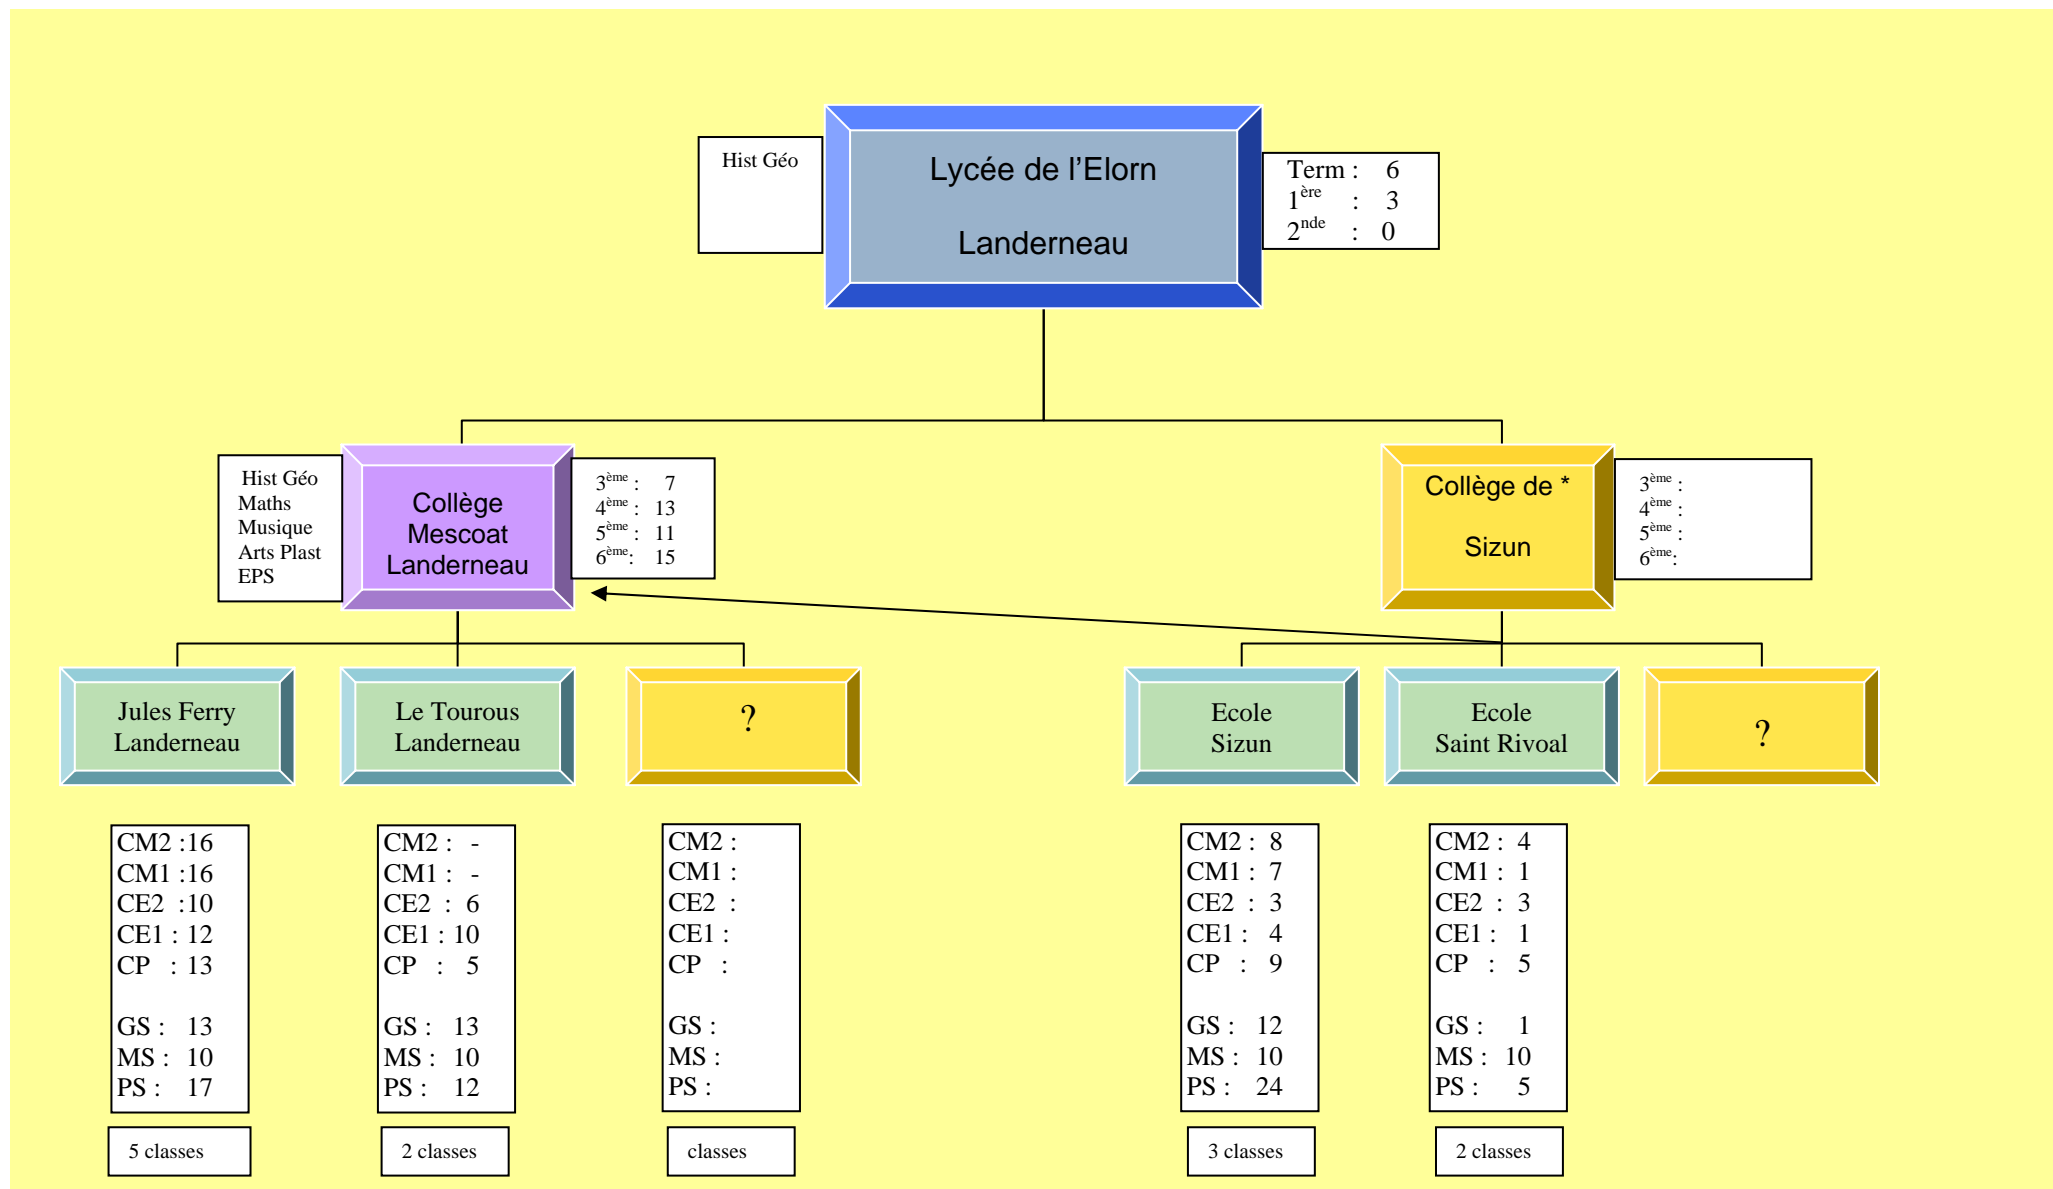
Hist Géo

Lycée de l'Elorn

Landerneau

Term : 6
$1^{ère}$ : 3
$2^{nde}$ : 0

Hist Géo
Maths
Musique
Arts Plast
EPS

Collège
Mescoat
Landerneau

$3^{ème}$ : 7
$4^{ème}$ : 13
$5^{ème}$ : 11
$6^{ème}$: 15

Collège de *

Sizun

$3^{ème}$ :
$4^{ème}$ :
$5^{ème}$ :
$6^{ème}$:

Jules Ferry
Landerneau

Le Tourous
Landerneau

?

Ecole
Sizun

Ecole
Saint Rivoal

?

CM2 :16
CM1 :16
CE2 :10
CE1 : 12
CP : 13

GS : 13
MS : 10
PS : 17

5 classes

CM2 : -
CM1 : -
CE2 : 6
CE1 : 10
CP : 5

GS : 13
MS : 10
PS : 12

2 classes

CM2 :
CM1 :
CE2 :
CE1 :
CP :

GS :
MS :
PS :

classes

CM2 : 8
CM1 : 7
CE2 : 3
CE1 : 4
CP : 9

GS : 12
MS : 10
PS : 24

3 classes

CM2 : 4
CM1 : 1
CE2 : 3
CE1 : 1
CP : 5

GS : 1
MS : 10
PS : 5

2 classes